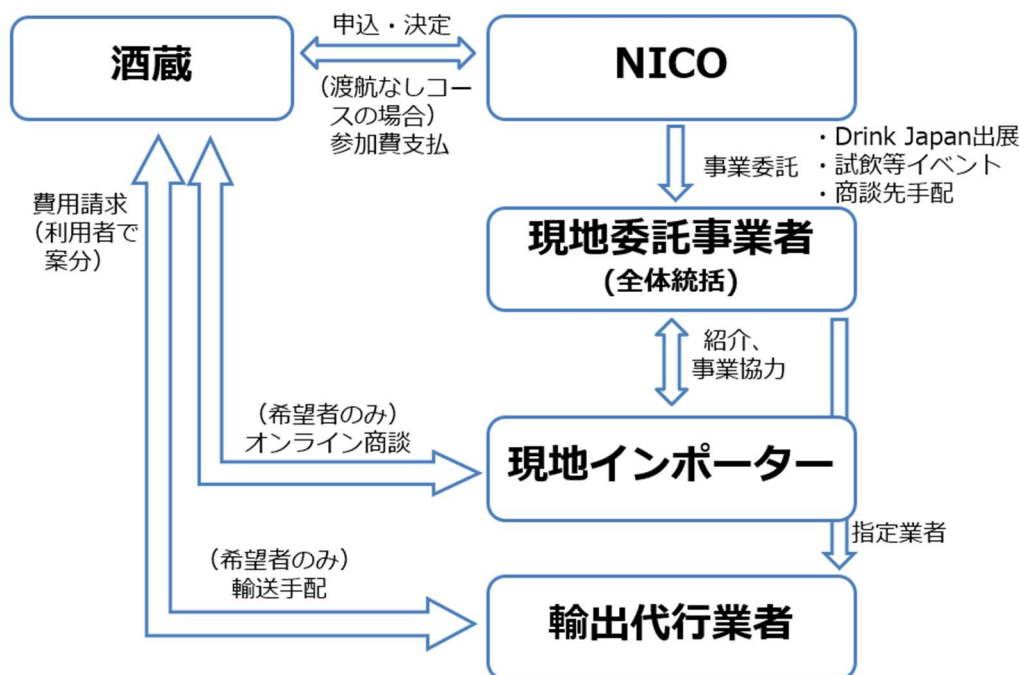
酒蔵

申込・決定

（渡航なしコースの場合）
参加費支払

NICO

事業委託

・Drink Japan出展
・試飲等イベント
・商談先手配

費用請求
（利用者で
案分）

現地委託事業者
(全体統括)

紹介、
事業協力

（希望者のみ）
オンライン商談

現地インポーター

指定業者

（希望者のみ）
輸送手配

輸出代行業者